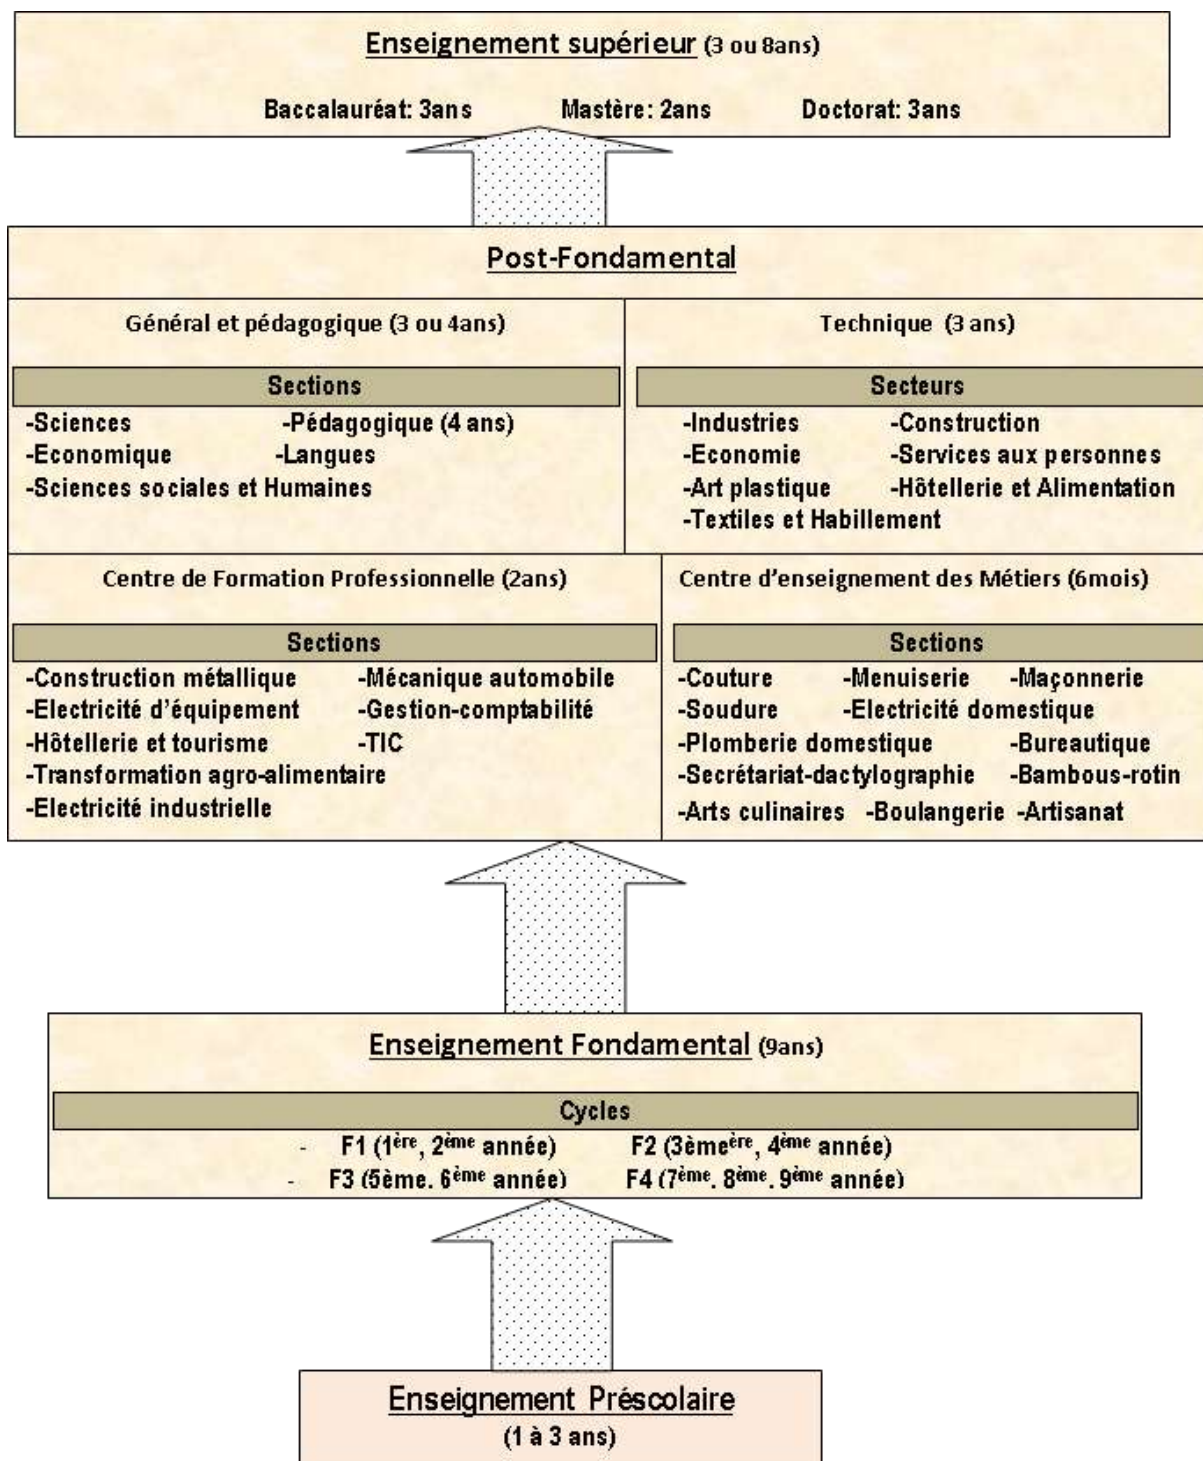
Enseignement supérieur (3 ou 8ans)

Baccalauréat: 3ans Mastère: 2ans Doctorat: 3ans

Post-Fondamental

Général et pédagogique (3 ou 4ans)

Sections

-Sciences -Pédagogique (4 ans)
-Economique -Langues
-Sciences sociales et Humaines

Technique (3 ans)

Secteurs

-Industries -Construction
-Economie -Services aux personnes
-Art plastique -Hôtellerie et Alimentation
-Textiles et Habillement

Centre de Formation Professionnelle (2ans)

Sections

-Construction métallique -Mécanique automobile
-Electricité d'équipement -Gestion-comptabilité
-Hôtellerie et tourisme -TIC
-Transformation agro-alimentaire
-Electricité industrielle

Centre d'enseignement des Métiers (6mois)

Sections

-Couture -Menuiserie -Maçonnerie
-Soudure -Electricité domestique
-Plomberie domestique -Bureautique
-Secrétariat-dactylographie -Bambous-rotin
-Arts culinaires -Boulangerie -Artisanat

Enseignement Fondamental (9ans)

Cycles

- F1 ($1^{ère}$, $2^{ème}$ année) F2 ($3ème^{ère}$, $4^{ème}$ année)
- F3 (5ème. $6^{ème}$ année) F4 ($7^{ème}$. $8^{ème}$. $9^{ème}$ année)

Enseignement Préscolaire
(1 à 3 ans)